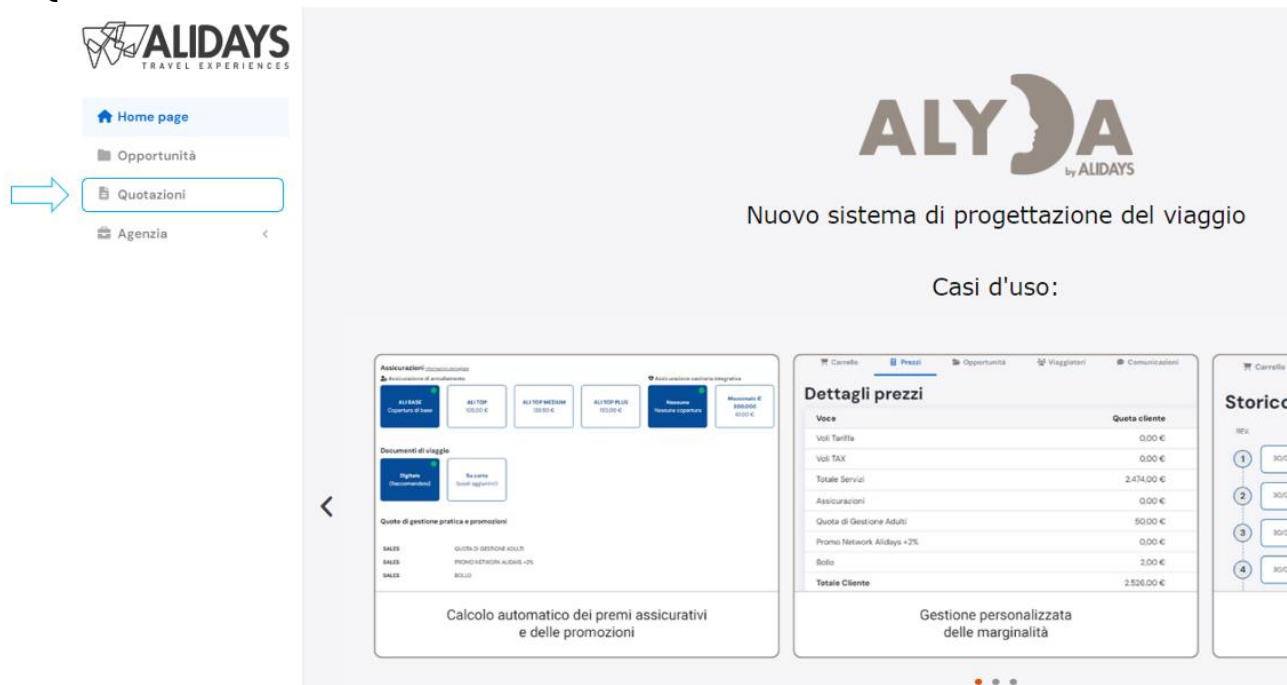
ALIDAYS
TRAVEL EXPERIENCES

Home page
Opportunità
Quotazioni
Agenzia

ALYDA
by ALIDAYS

Nuovo sistema di progettazione del viaggio

Casi d'uso:

Assicurazioni
Assicurazione di annullamento
ALI BASE Copertura di base
ALI TOP 105,00 €
ALI TOP MEDIUM 139,50 €
ALI TOP PLUS 153,00 €
Assicurazione sanitaria integrativa
Nessuna Nessuna copertura
Massimale € 300.000 61,00 €

Documenti di viaggio
Digitale (Raccomandato)
Su carta Costi aggiuntivi

Quota di gestione pratica e promozioni
SALES QUOTA DI GESTIONE ADULTI
SALES PROMO NETWORK ALIDAYS +2%
SALES BOLLO

Calcolo automatico dei premi assicurativi e delle promozioni

Carrello
Prezzi
Opportunità
Viaggiatori
Comunicazioni

Dettagli prezzi

| Voce | Quota cliente |
|---|---|
| Voli Tariffa | 0,00 € |
| Voli TAX | 0,00 € |
| Totale Servizi | 2.474,00 € |
| Assicurazioni | 0,00 € |
| Quota di Gestione Adulti | 50,00 € |
| Promo Network Alidays +2% | 0,00 € |
| Bollo | 2,00 € |
| Totale Cliente | 2.526,00 € |

Gestione personalizzata delle marginalità

Carrello
Storico
REV.
1 30/
2 30/
3 30/
4 30/